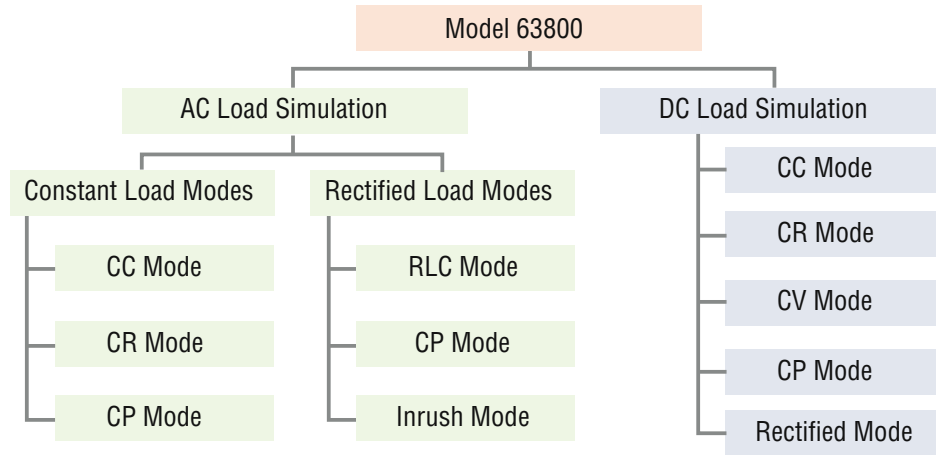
Model 63800

AC Load Simulation

Constant Load Modes

CC Mode

CR Mode

CP Mode

Rectified Load Modes

RLC Mode

CP Mode

Inrush Mode

DC Load Simulation

CC Mode

CR Mode

CV Mode

CP Mode

Rectified Mode